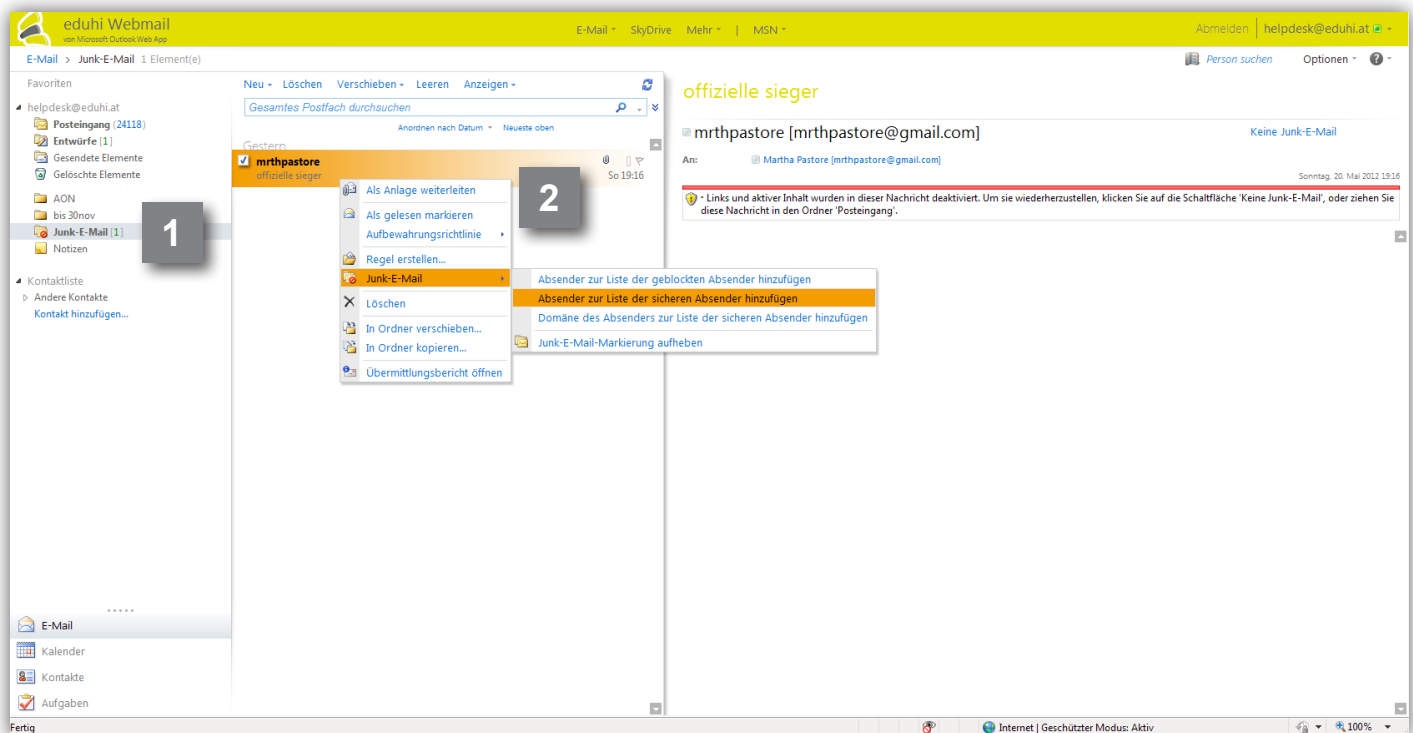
eduhi Webmail
von Microsoft Outlook Web App

E-Mail SkyDrive Mehr | MSN

Abmelden | helpdesk@eduhi.at

E-Mail > Junk-E-Mail 1 Element(e)

Person suchen Optionen

Favoriten

helpdesk@eduhi.at
Posteingang (24118)
Entwürfe [1]
Gesendete Elemente
Gelöschte Elemente

AON
bis 30nov
Junk-E-Mail [1]
Notizen

1

Kontaktliste
Andere Kontakte
Kontakt hinzufügen...

Neu Löschen Verschieben Leeren Anzeigen

Gesamtes Postfach durchsuchen

Anordnen nach Datum Neueste oben

Gestern

mrthpastore
offizielle sieger
So 19:16

2

Als Anlage weiterleiten
Als gelesen markieren
Aufbewahrungsrichtlinie
Regel erstellen...
Junk-E-Mail
Löschen
In Ordner verschieben...
In Ordner kopieren...
Übermittlungsbericht öffnen

Absender zur Liste der geblockten Absender hinzufügen
Absender zur Liste der sicheren Absender hinzufügen
Domäne des Absenders zur Liste der sicheren Absender hinzufügen
Junk-E-Mail-Markierung aufheben

offizielle sieger

mrthpastore [mrthpastore@gmail.com]

Keine Junk-E-Mail

An: Martha Pastore [mrthpastore@gmail.com]

Sonntag, 20. Mai 2012 19:16

• Links und aktiver Inhalt wurden in dieser Nachricht deaktiviert. Um sie wiederherzustellen, klicken Sie auf die Schaltfläche 'Keine Junk-E-Mail', oder ziehen Sie diese Nachricht in den Ordner 'Posteingang'.

E-Mail
Kalender
Kontakte
Aufgaben

Fertig

Internet | Geschützter Modus: Aktiv

100%